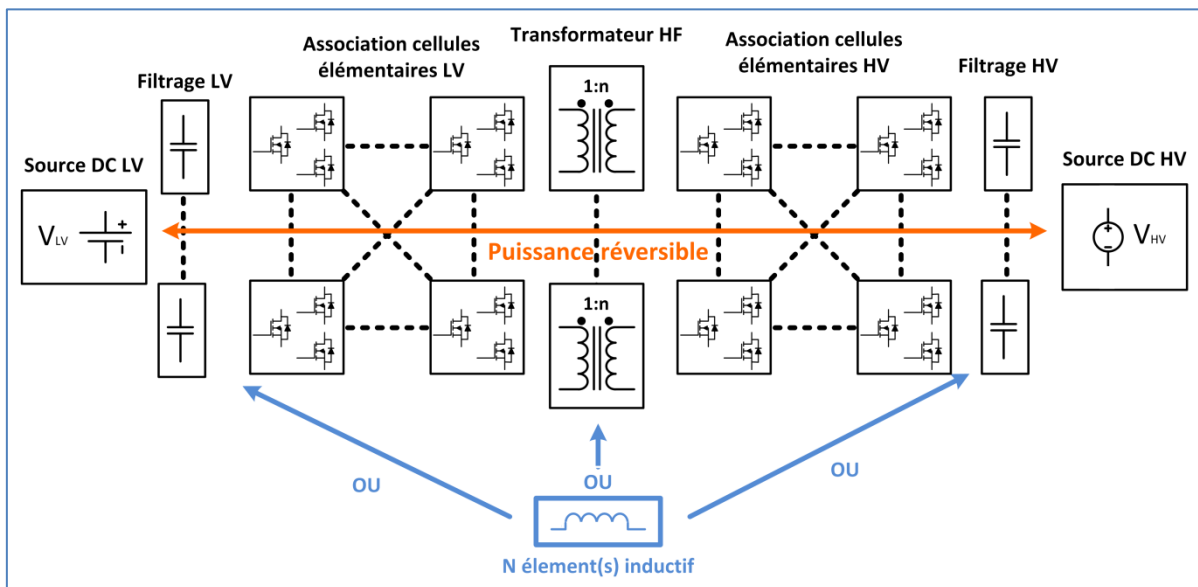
Association cellules élémentaires LV

Transformateur HF

Association cellules élémentaires HV

Filtrage LV

Filtrage HV

1:n

Source DC LV

Source DC HV

$V_{LV}$

+

$V_{HV}$

Puissance réversible

1:n

OU

OU

OU

N élement(s) inductif